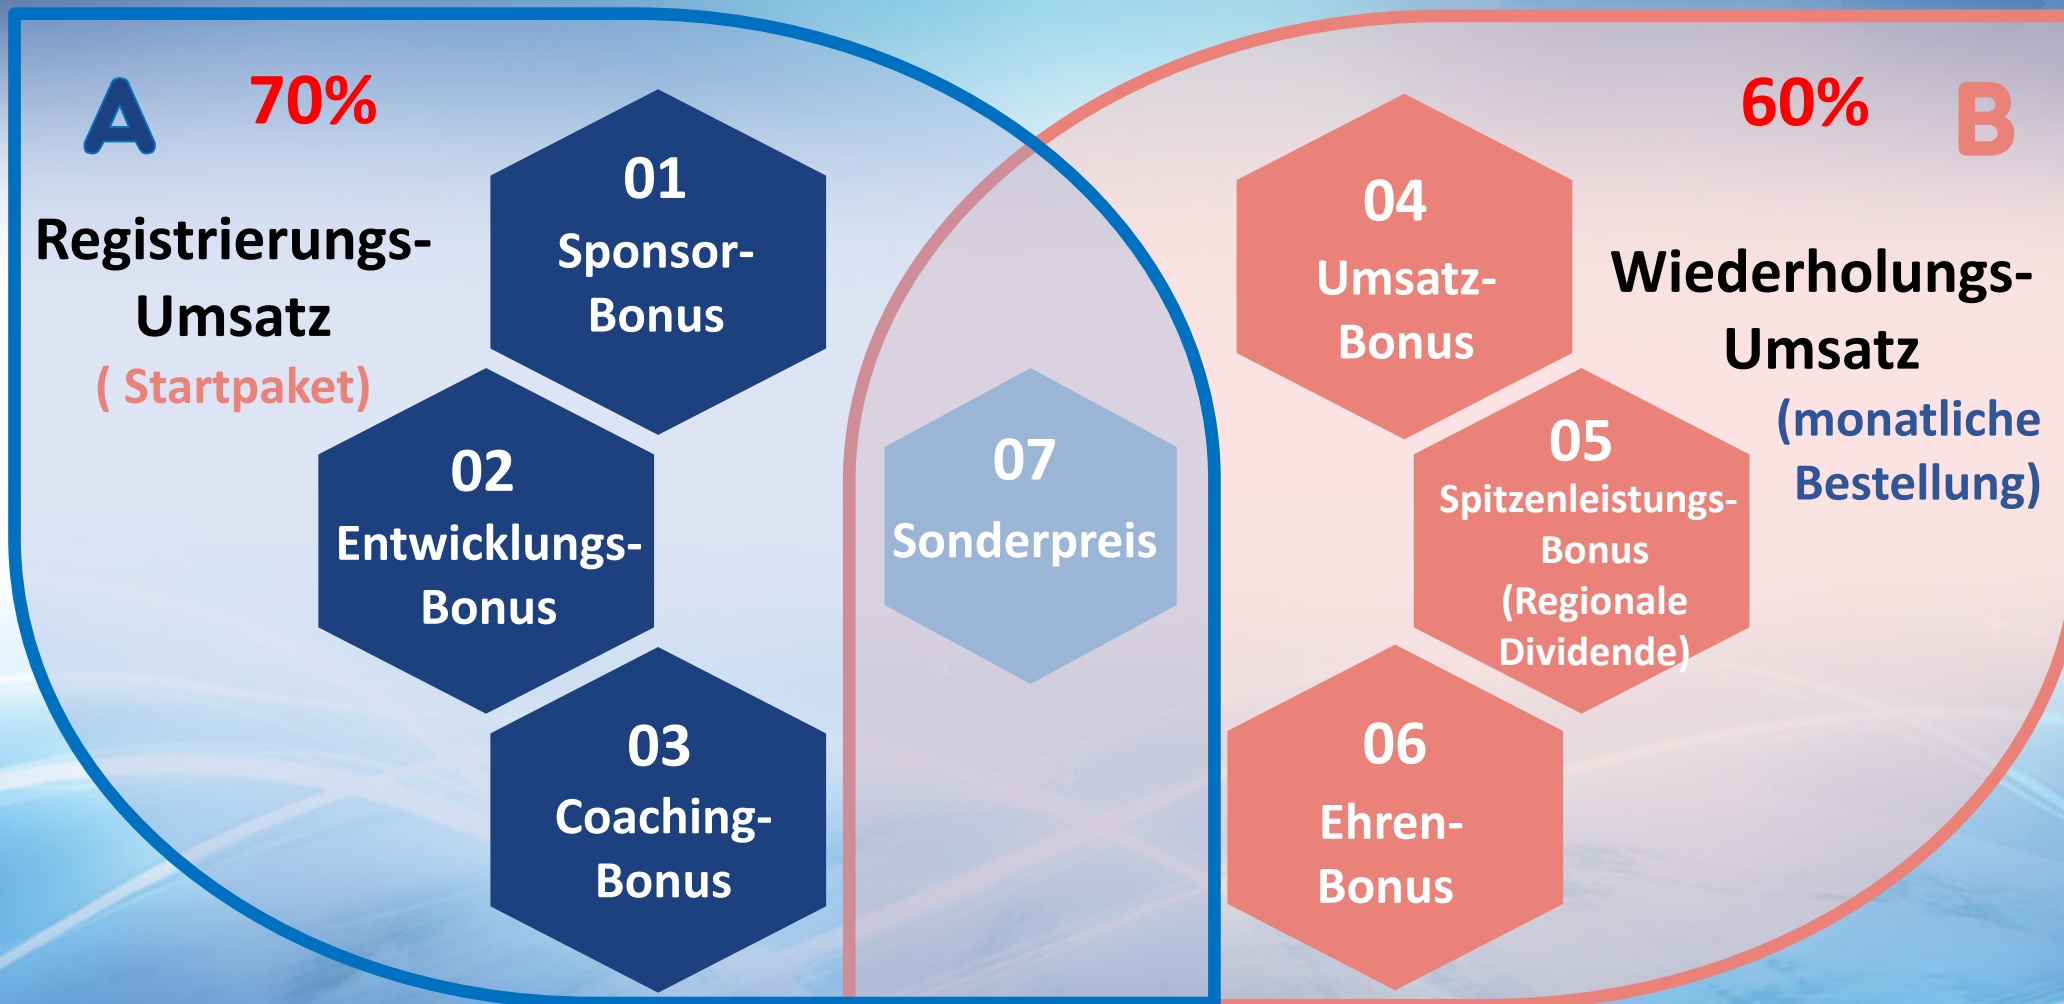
A 70%

Registrierungs-Umsatz
( Startpaket)

01
Sponsor-Bonus

02
Entwicklungs-Bonus

03
Coaching-Bonus

07
Sonderpreis

60% B

04
Umsatz-Bonus

Wiederholungs-Umsatz
(monatliche Bestellung)

05
Spitzenleistungs-Bonus
(Regionale Dividende)

06
Ehren-Bonus